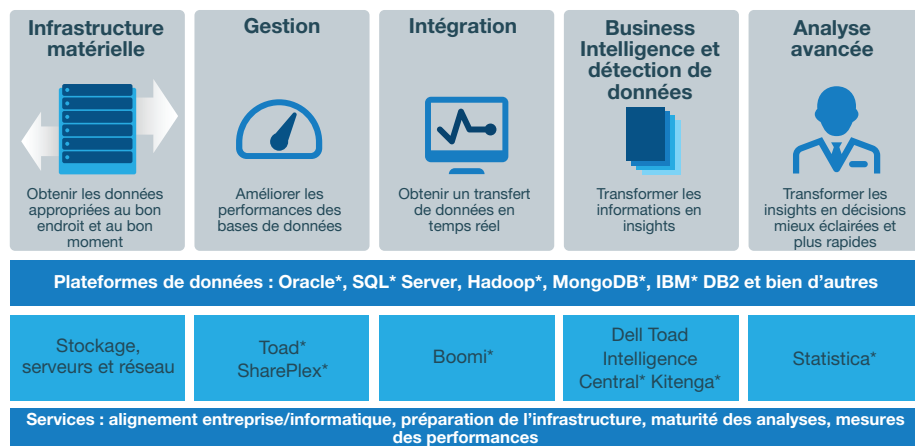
Infrastructure matérielle

Obtenir les données appropriées au bon endroit et au bon moment

Gestion

Améliorer les performances des bases de données

Intégration

Obtenir un transfert de données en temps réel

Business Intelligence et détection de données

Transformer les informations en insights

Analyse avancée

Transformer les insights en décisions mieux éclairées et plus rapides

Plateformes de données : Oracle*, SQL* Server, Hadoop*, MongoDB*, IBM* DB2 et bien d'autres

Stockage, serveurs et réseau

Toad* SharePlex*

Boomi*

Dell Toad Intelligence Central* Kitenga*

Statistica*

Services : alignement entreprise/informatique, préparation de l'infrastructure, maturité des analyses, mesures des performances